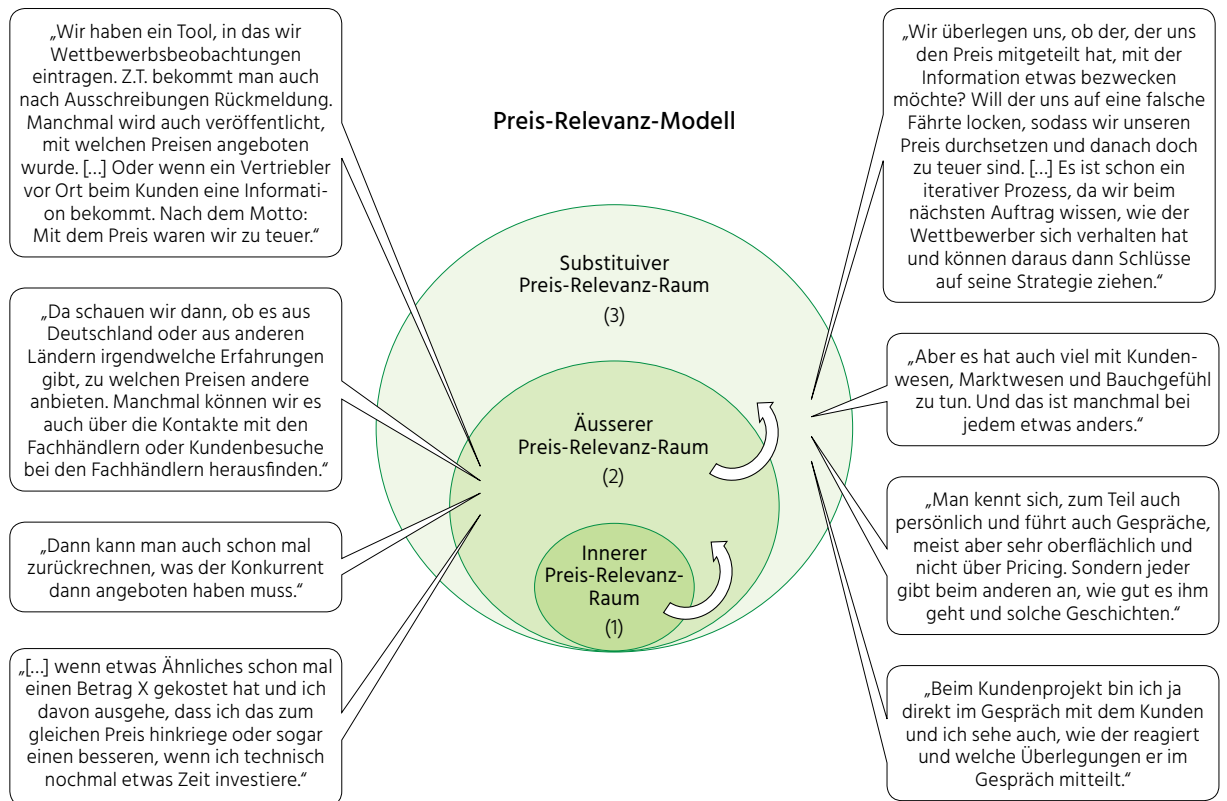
„Wir haben ein Tool, in das wir Wettbewerbsbeobachtungen eintragen. Z.T. bekommt man auch nach Ausschreibungen Rückmeldung. Manchmal wird auch veröffentlicht, mit welchen Preisen angeboten wurde. […] Oder wenn ein Vertriebler vor Ort beim Kunden eine Information bekommt. Nach dem Motto: Mit dem Preis waren wir zu teuer."

„Da schauen wir dann, ob es aus Deutschland oder aus anderen Ländern irgendwelche Erfahrungen gibt, zu welchen Preisen andere anbieten. Manchmal können wir es auch über die Kontakte mit den Fachhändlern oder Kundenbesuche bei den Fachhändlern herausfinden."

„Dann kann man auch schon mal zurückrechnen, was der Konkurrent dann angeboten haben muss."

„[…] wenn etwas Ähnliches schon mal einen Betrag X gekostet hat und ich davon ausgehe, dass ich das zum gleichen Preis hinkriege oder sogar einen besseren, wenn ich technisch nochmal etwas Zeit investiere."

Preis-Relevanz-Modell

Substituiver Preis-Relevanz-Raum (3)

Äusserer Preis-Relevanz-Raum (2)

Innerer Preis-Relevanz-Raum (1)

„Wir überlegen uns, ob der, der uns den Preis mitgeteilt hat, mit der Information etwas bezwecken möchte? Will der uns auf eine falsche Fährte locken, sodass wir unseren Preis durchsetzen und danach doch zu teuer sind. […] Es ist schon ein iterativer Prozess, da wir beim nächsten Auftrag wissen, wie der Wettbewerber sich verhalten hat und können daraus dann Schlüsse auf seine Strategie ziehen."

„Aber es hat auch viel mit Kundenwesen, Marktwesen und Bauchgefühl zu tun. Und das ist manchmal bei jedem etwas anders."

„Man kennt sich, zum Teil auch persönlich und führt auch Gespräche, meist aber sehr oberflächlich und nicht über Pricing. Sondern jeder gibt beim anderen an, wie gut es ihm geht und solche Geschichten."

„Beim Kundenprojekt bin ich ja direkt im Gespräch mit dem Kunden und ich sehe auch, wie der reagiert und welche Überlegungen er im Gespräch mitteilt."